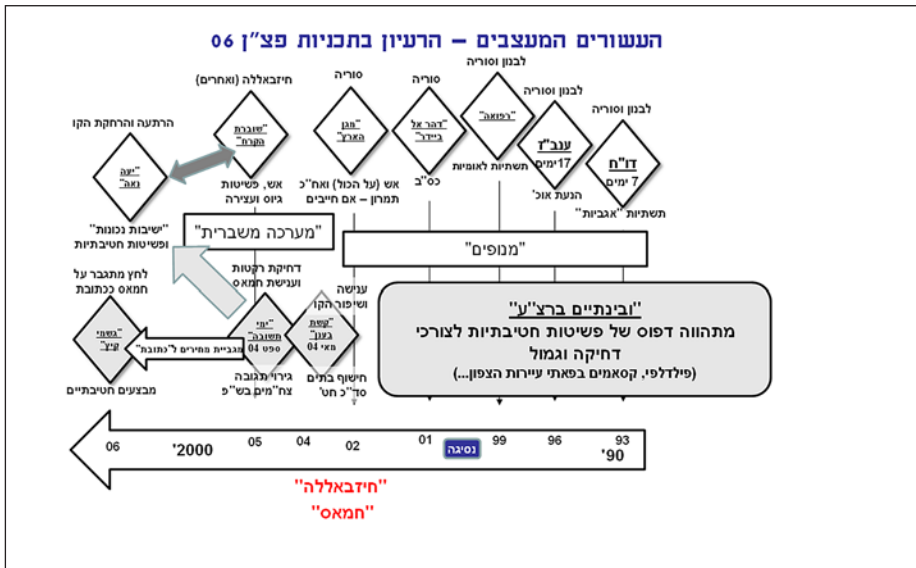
העשורים המעצבים – הרעיון בתכניות פצ"ן 06

לבנון וסוריה
לבנון וסוריה
לבנון וסוריה
סוריה
סוריה
חיזבאללה (ואחרים)
הרתעה והרחקת הקו

"דו"ח"
7 ימים
תשתיות "אגביות"

"ענב"ז"
17 ימים
הנעת אוכ'

"רפואה"
תשתיות לאומיות

"הר אל ביידר"
כס"ב

"מגן הארץ"
אש (על הכול) ואח"כ תמרון – אם חייבים

"שוברת הקרח"
אש, פשיטות גיוס ועצירה

"יצה נאה"
"שיבות נכונות" ופשיטות חטיבתיות

"מערכה משברית"

"מנופים"

ענישה ושיפור הקו

"ובינתיים ברצ"ע"
מתהווה דפוס של פשיטות חטיבתיות לצורכי דחיקה וגמול
(פילדלפי, קסאמים בפאתי עיירות הצפון...)

דחיקת רקטות וענישת חמאס

לחץ מתגבר על חמאס ככתובת

"גשמי קיץ"
מבצעים חטיבתיים

"ימי תשובה" ספט 04
גירוי תגובה צה"מים בש"פ

"קשת בענן" מאי 04
חישוף בתים סד"כ חט'

אגביות המחירים ל"כתובת"

06
"2000
05
04
02
01
נסיגה
99
96
93
'90

"חיזבאללה"
"חמאס"